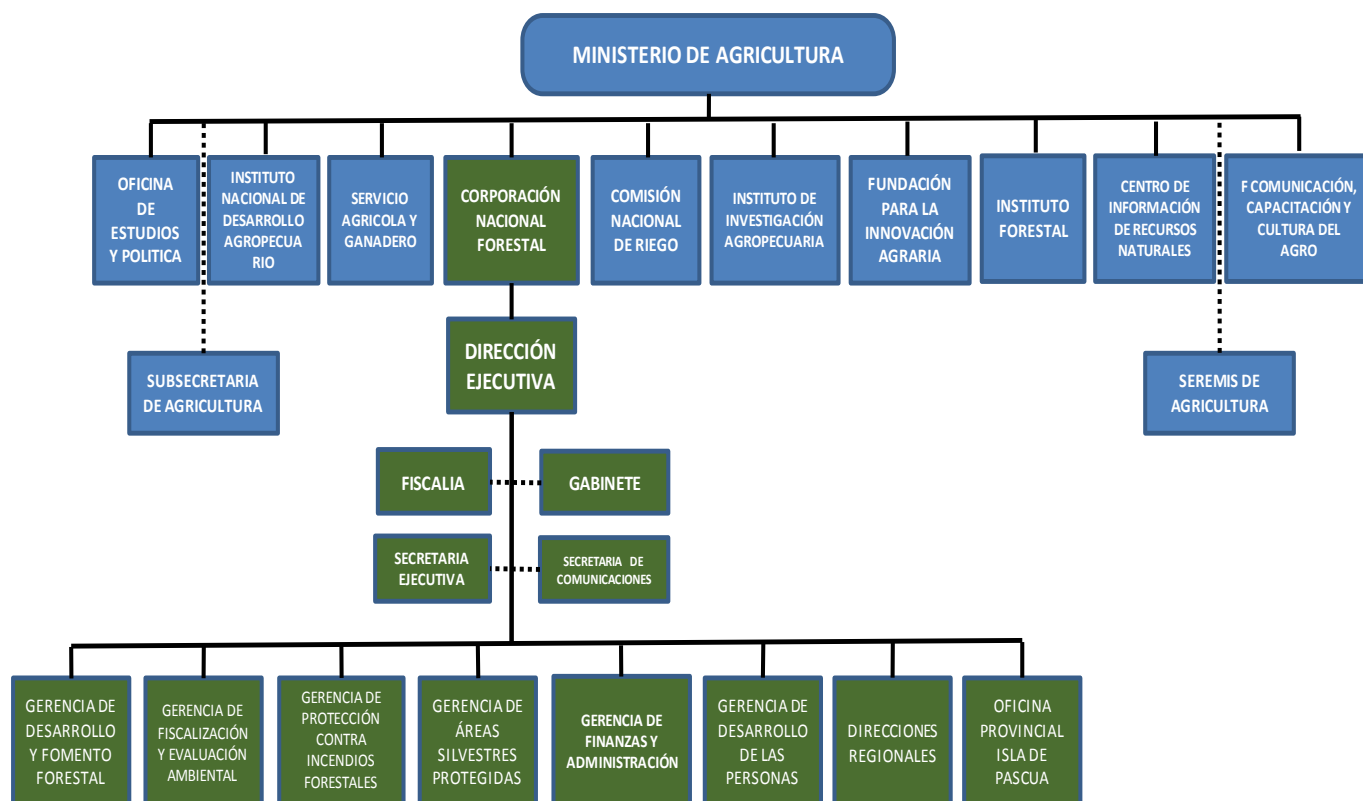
MINISTERIO DE AGRICULTURA

OFICINA DE ESTUDIOS Y POLITICA

INSTITUTO NACIONAL DE DESARROLLO AGROPECUA RIO

SERVICIO AGRICOLA Y GANADERO

CORPORACIÓN NACIONAL FORESTAL

COMISIÓN NACIONAL DE RIEGO

INSTITUTO DE INVESTIGACIÓN AGROPECUARIA

FUNDACIÓN PARA LA INNOVACIÓN AGRARIA

INSTITUTO FORESTAL

CENTRO DE INFORMACIÓN DE RECURSOS NATURALES

F COMUNICACIÓN, CAPACITACIÓN Y CULTURA DEL AGRO

SUBSECRETARIA DE AGRICULTURA

DIRECCIÓN EJECUTIVA

SEREMIS DE AGRICULTURA

FISCALIA

GABINETE

SECRETARIA EJECUTIVA

SECRETARIA DE COMUNICACIONES

GERENCIA DE DESARROLLO Y FOMENTO FORESTAL

GERENCIA DE FISCALIZACIÓN Y EVALUACIÓN AMBIENTAL

GERENCIA DE PROTECCIÓN CONTRA INCENDIOS FORESTALES

GERENCIA DE ÁREAS SILVESTRES PROTEGIDAS

GERENCIA DE FINANZAS Y ADMINISTRACIÓN

GERENCIA DE DESARROLLO DE LAS PERSONAS

DIRECCIONES REGIONALES

OFICINA PROVINCIAL ISLA DE PASCUA